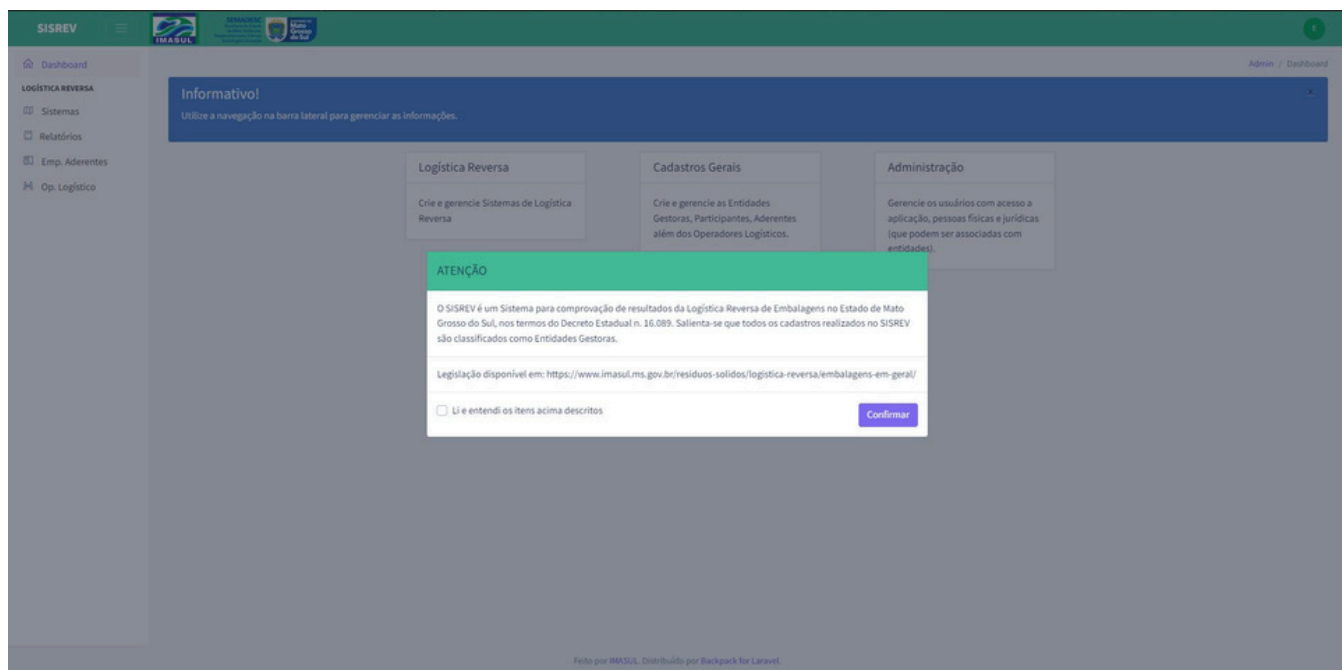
SISREV

IMASUL

SEMADESC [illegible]

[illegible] Mato Grosso do Sul

Dashboard
LOGÍSTICA REVERSA
Sistemas
Relatórios
Emp. Aderentes
Op. Logístico

Admin / Dashboard

Informativo!
Utilize a navegação na barra lateral para gerenciar as informações.

Logística Reversa
Crie e gerencie Sistemas de Logística Reversa

Cadastros Gerais
Crie e gerencie as Entidades Gestoras, Participantes, Aderentes além dos Operadores Logísticos.

Administração
Gerencie os usuários com acesso a aplicação, pessoas físicas e jurídicas (que podem ser associadas com entidades).

ATENÇÃO

O SISREV é um Sistema para comprovação de resultados da Logística Reversa de Embalagens no Estado de Mato Grosso do Sul, nos termos do Decreto Estadual n. 16.089. Salienta-se que todos os cadastros realizados no SISREV são classificados como Entidades Gestoras.

Legislação disponível em: https://www.imasul.ms.gov.br/residuos-solidos/logistica-reversa/embalagens-em-geral/

Li e entendi os itens acima descritos

Confirmar

Feito por IMASUL. Distribuído por Backpack for Laravel.